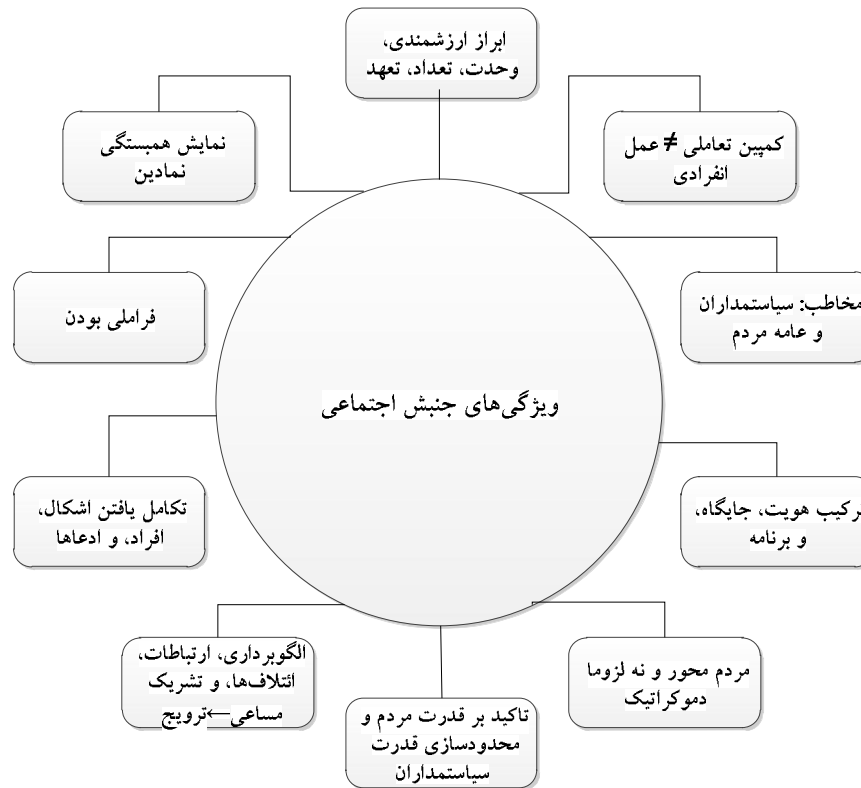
ابراز ارزشمندی، وحدت، تعداد، تعهد

نمایش همبستگی نمادین

کمپین تعاملی ≠ عمل انفرادی

فراملی بودن

مخاطب: سیاستمداران و عامه مردم

ویژگی‌های جنبش اجتماعی

تکامل یافتن اشکال، افراد، و ادعاها

ترکیب هویت، جایگاه، و برنامه

الگوبرداری، ارتباطات، ائتلاف‌ها، و تشریک مساعی ← ترویج

مردم محور و نه لزوما دموکراتیک

تاکید بر قدرت مردم و محدودسازی قدرت سیاستمداران